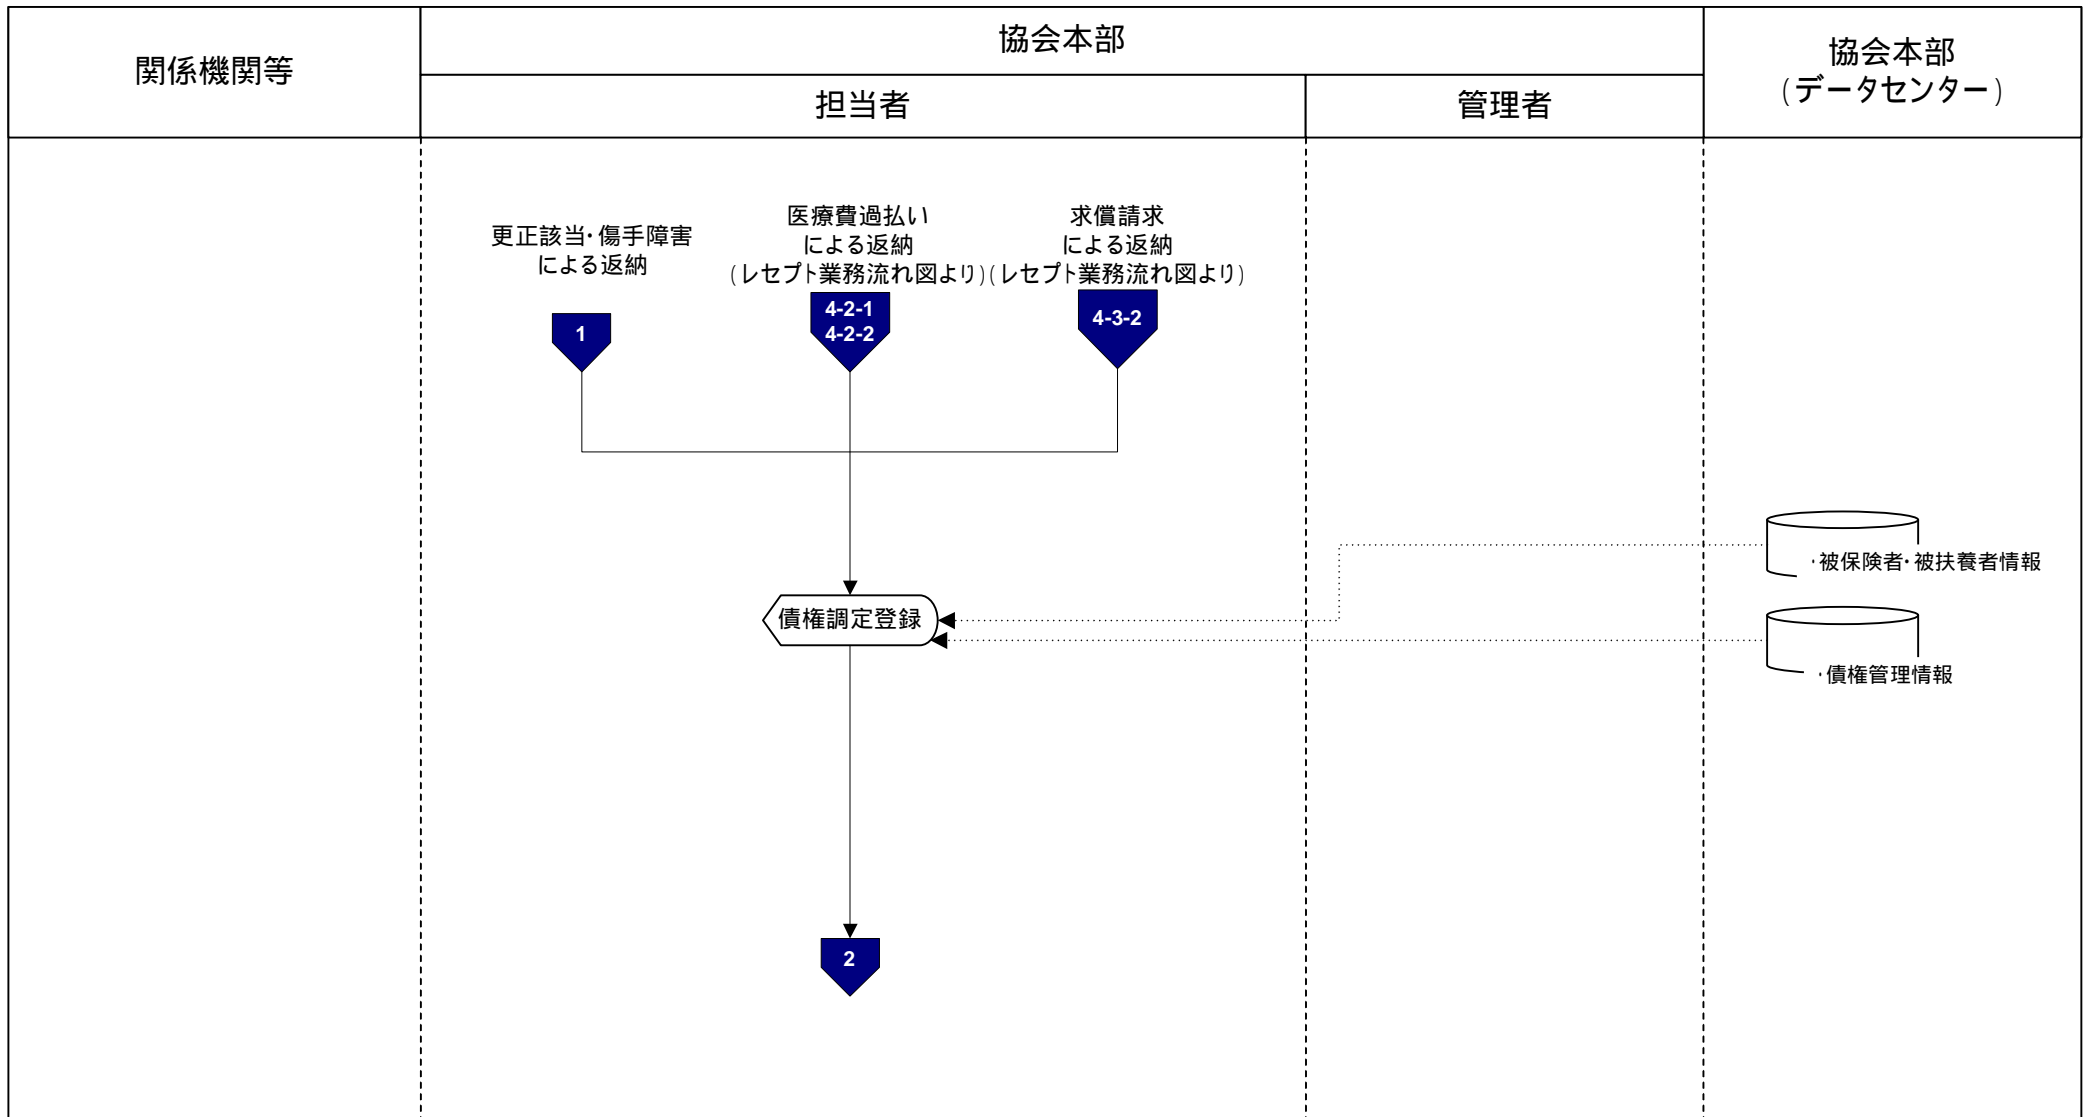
| 関係機関等 | 協会本部 | | 協会本部（データセンター） |
|---|---|---|---|
| | 担当者 | 管理者 | |

更正該当・傷手障害による返納

医療費過払いによる返納（レセプト業務流れ図より）

求償請求による返納（レセプト業務流れ図より）

1

4-2-1
4-2-2

4-3-2

・被保険者・被扶養者情報

債権調定登録

・債権管理情報

2